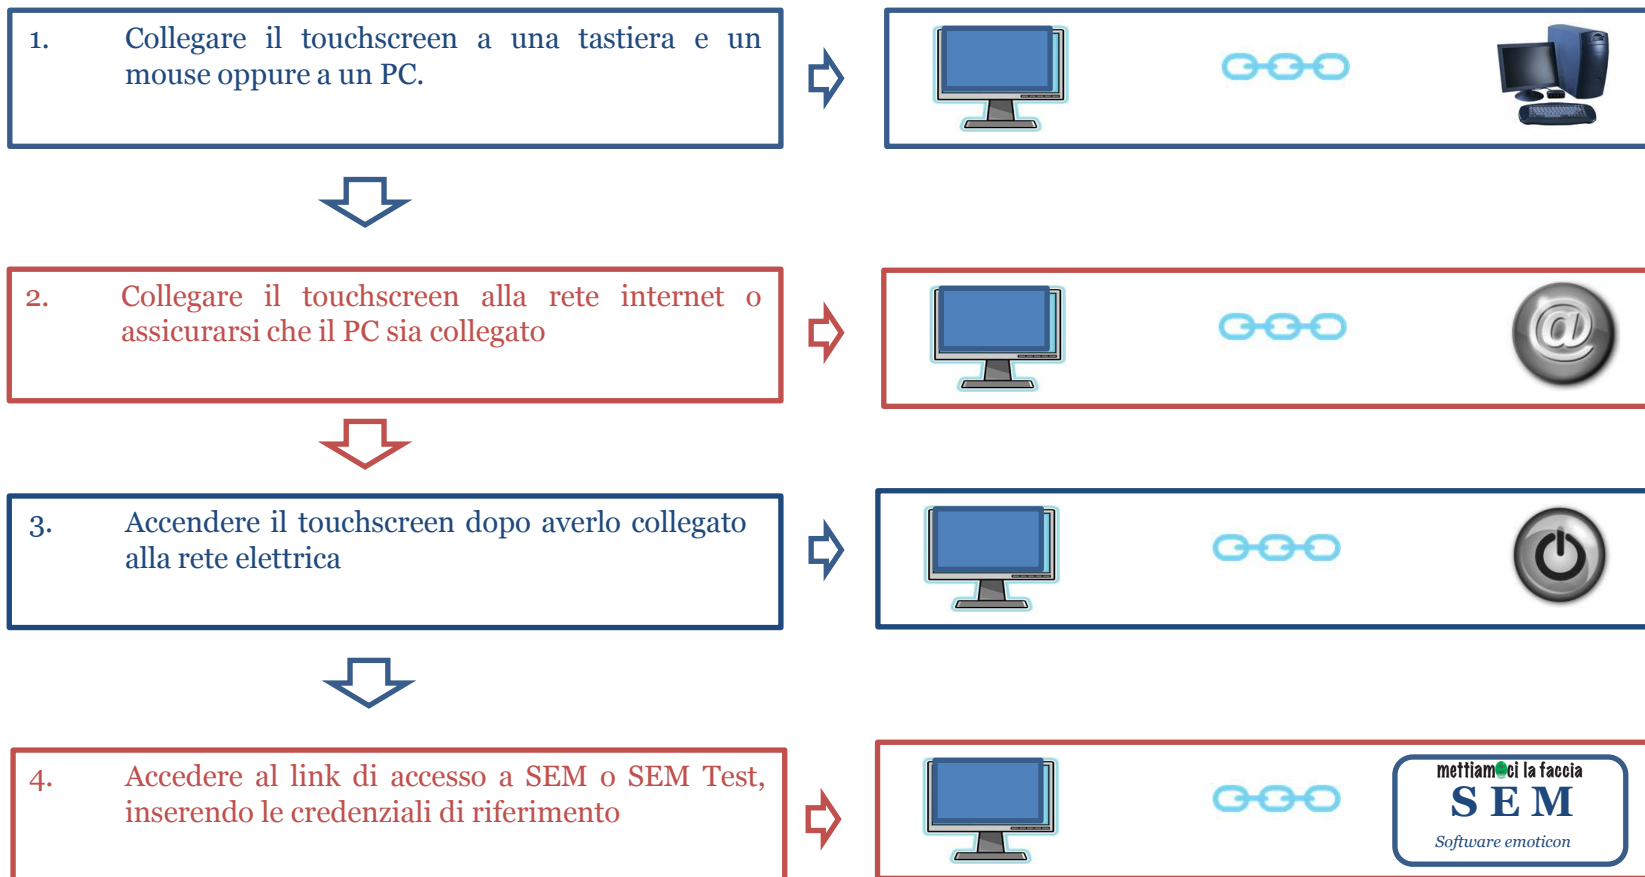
1. Collegare il touchscreen a una tastiera e un mouse oppure a un PC.

2. Collegare il touchscreen alla rete internet o assicurarsi che il PC sia collegato

@

3. Accendere il touchscreen dopo averlo collegato alla rete elettrica

4. Accedere al link di accesso a SEM o SEM Test, inserendo le credenziali di riferimento

mettiamoci la faccia
SEM
Software emoticon